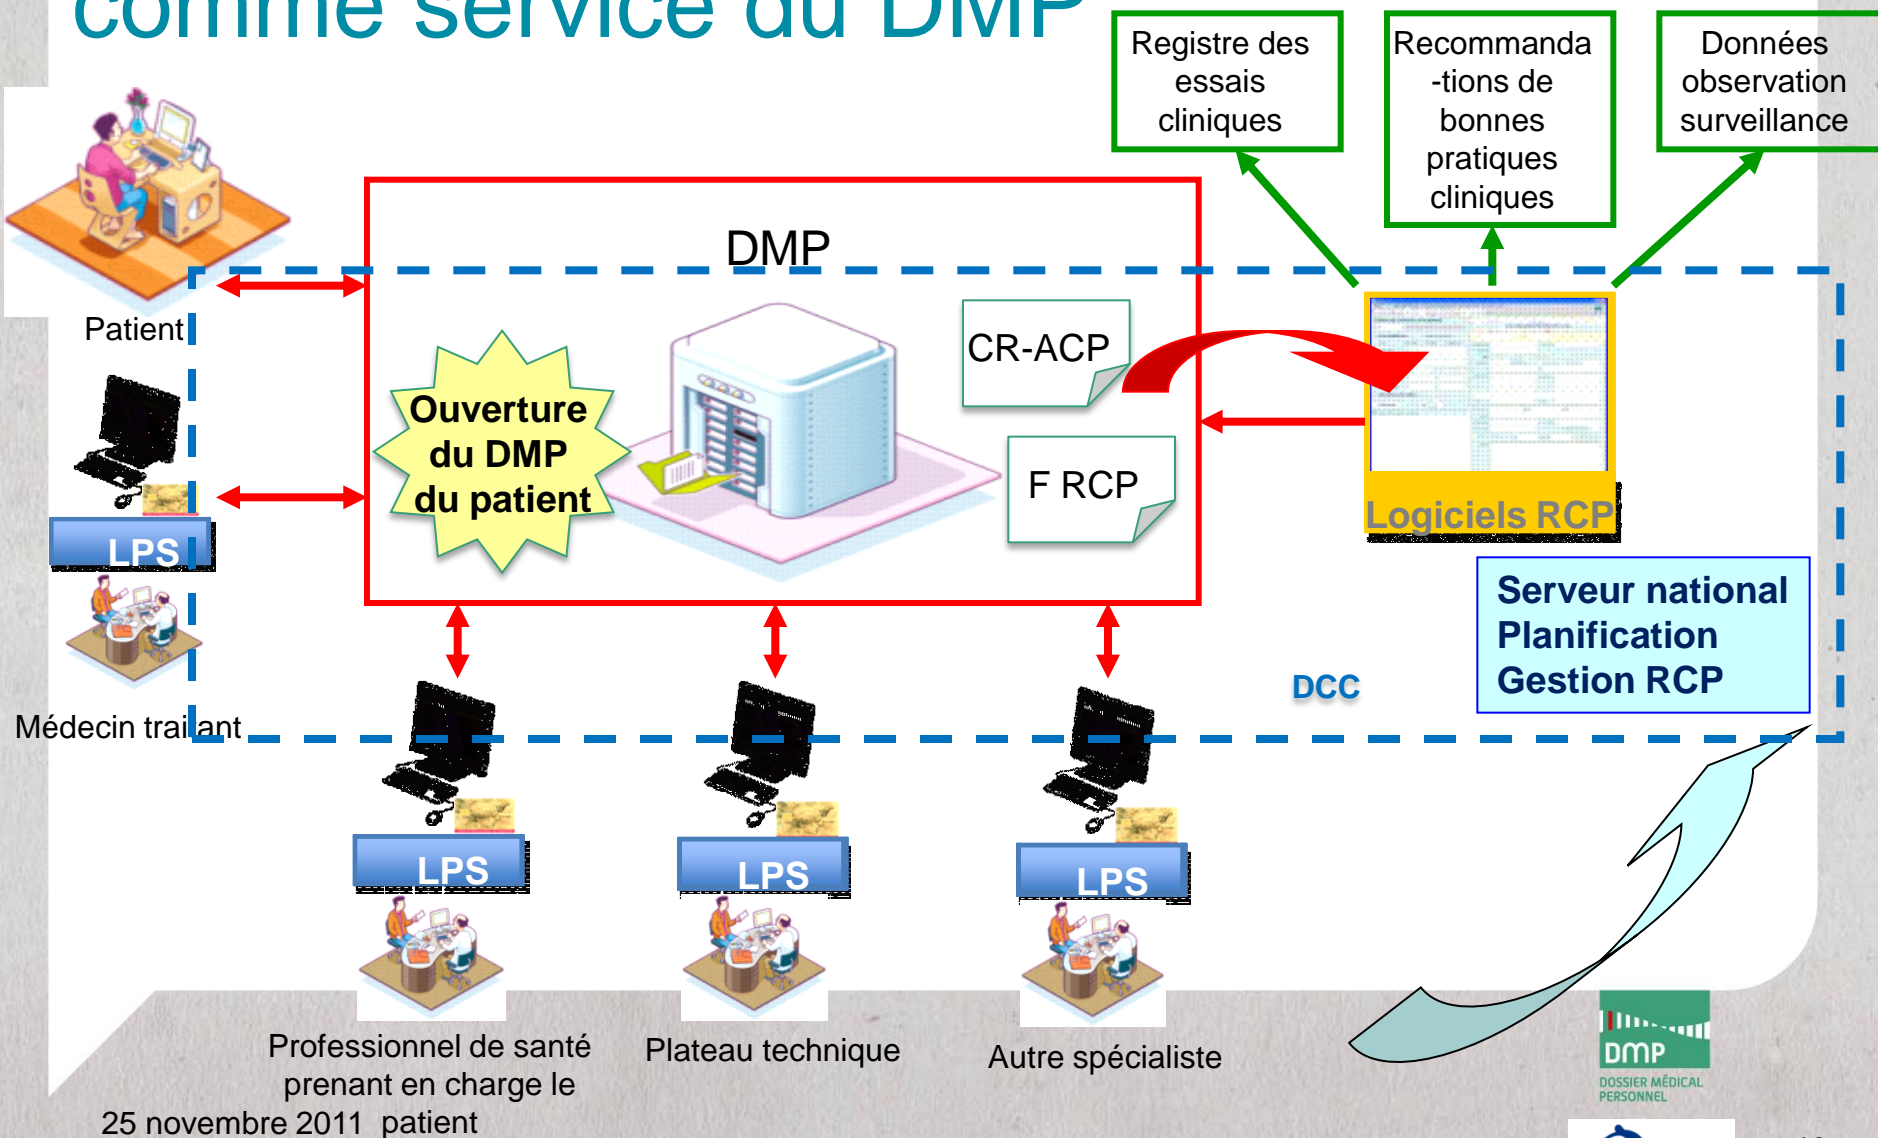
comme service du DMP

Registre des essais cliniques

Recommanda-tions de bonnes pratiques cliniques

Données observation surveillance

DMP

Patient

Ouverture du DMP du patient

CR-ACP

F RCP

Logiciels RCP

LPS

Serveur national Planification Gestion RCP

DCC

Médecin traitant

LPS

LPS

LPS

Professionnel de santé prenant en charge le patient

Plateau technique

Autre spécialiste

25 novembre 2011

DMP DOSSIER MÉDICAL PERSONNEL